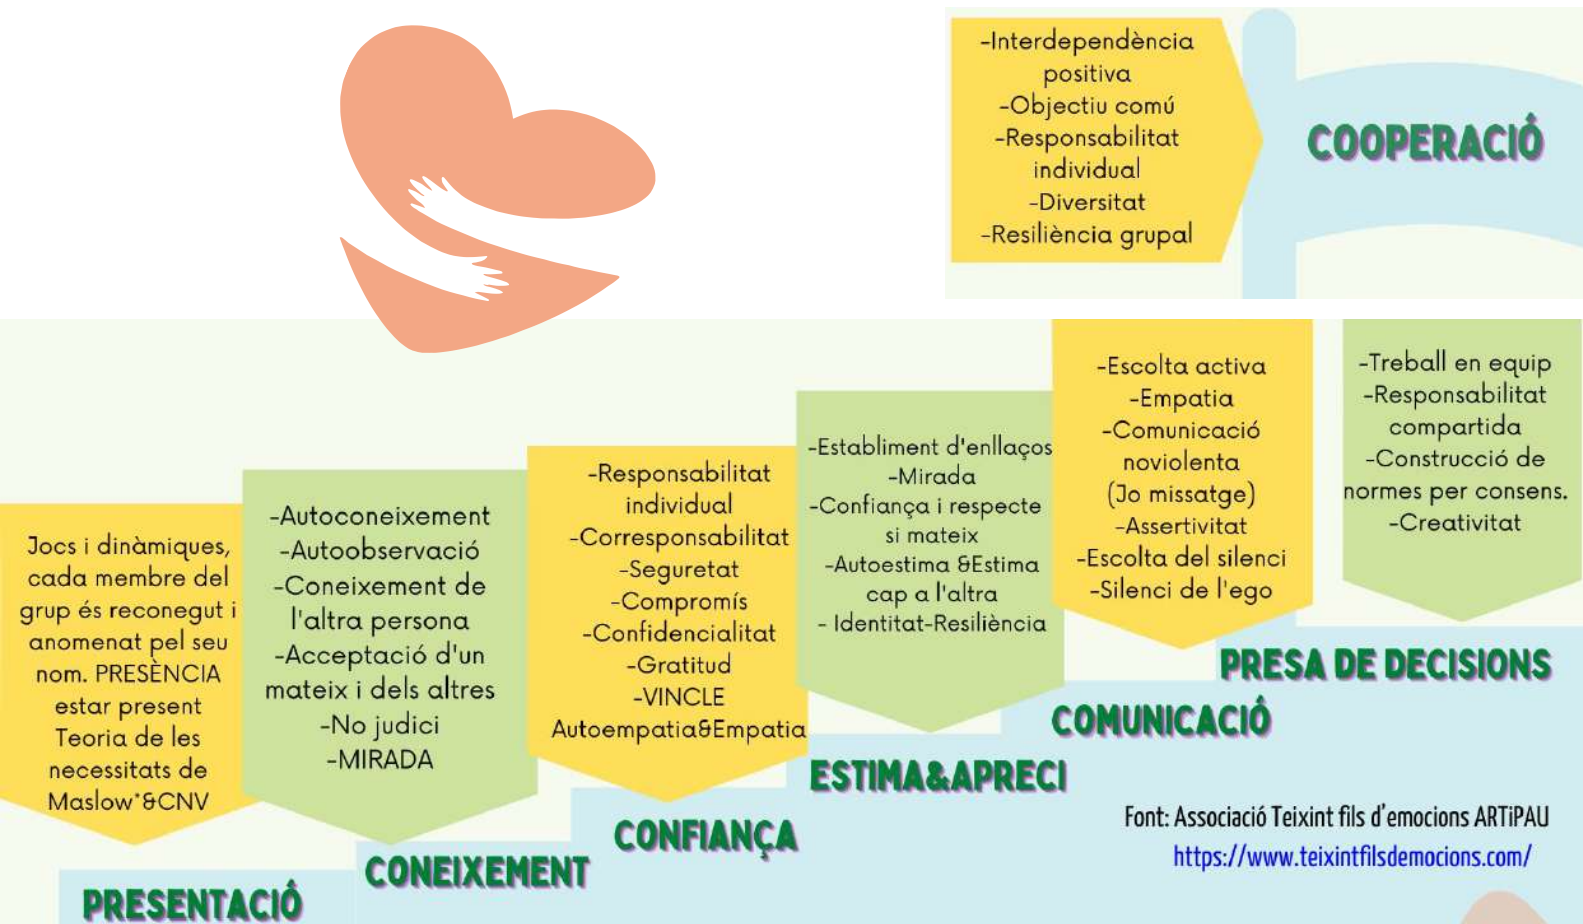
-Interdependència positiva
-Objectiu comú
-Responsabilitat individual
-Diversitat
-Resiliència grupal

COOPERACIÓ

Jocs i dinàmiques, cada membre del grup és reconegut i anomenat pel seu nom. PRESÈNCIA estar present Teoria de les necessitats de Maslow*&CNV

PRESENTACIÓ

-Autoconeixement
-Autoobservació
-Coneixement de l'altra persona
-Acceptació d'un mateix i dels altres
-No judici
-MIRADA

CONEIXEMENT

-Responsabilitat individual
-Corresponsabilitat
-Seguretat
-Compromís
-Confidencialitat
-Gratitud
-VINCLE
Autoempatia&Empatia

CONFIANÇA

-Establiment d'enllaços
-Mirada
-Confiança i respecte si mateix
-Autoestima &Estima cap a l'altra
- Identitat-Resiliència

ESTIMA&APRECI

-Escolta activa
-Empatia
-Comunicació noviolenta
(Jo missatge)
-Assertivitat
-Escolta del silenci
-Silenci de l'ego

COMUNICACIÓ

-Treball en equip
-Responsabilitat compartida
-Construcció de normes per consens.
-Creativitat

PRESA DE DECISIONS

Font: Associació Teixint fils d'emocions ARTiPAU
https://www.teixintfilsdemocions.com/